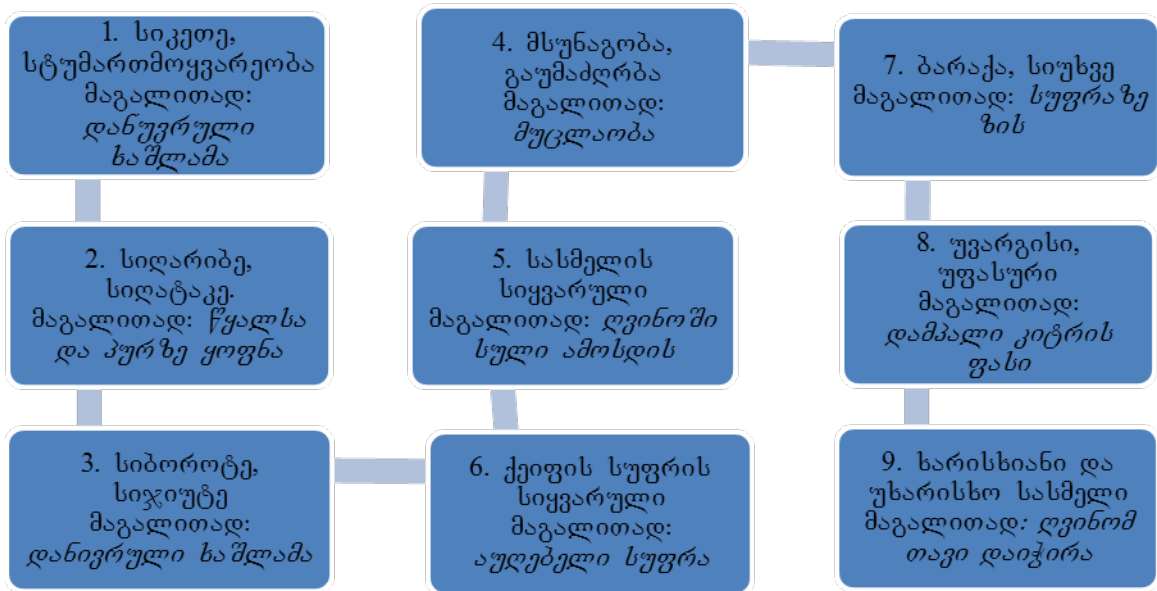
1. სიკეთე, სტუმართმოყვარეობა მაგალითად: *დანუვრული ხაშლამა*

2. სიღარიბე, სიღატაკე. მაგალითად: *წყალსა და პურზე ყოფნა*

3. სიბოროტე, სიჯიუტე მაგალითად: *დანივრული ხაშლამა*

4. მსუნაგობა, გაუმაძღრობა მაგალითად: *მუცლაობა*

5. სასმელის სიყვარული მაგალითად: *ღვინოში სული ამოსდის*

6. ქეიფის სუფრის სიყვარული მაგალითად: *აუღებელი სუფრა*

7. ბარაქა, სიუხვე მაგალითად: *სუფრაზე ზის*

8. უვარგისი, უფასური მაგალითად: *დამპალი კიტრის ფასი*

9. ხარისხიანი და უხარისხო სასმელი მაგალითად: *ღვინომ თავი დაიჭირა*